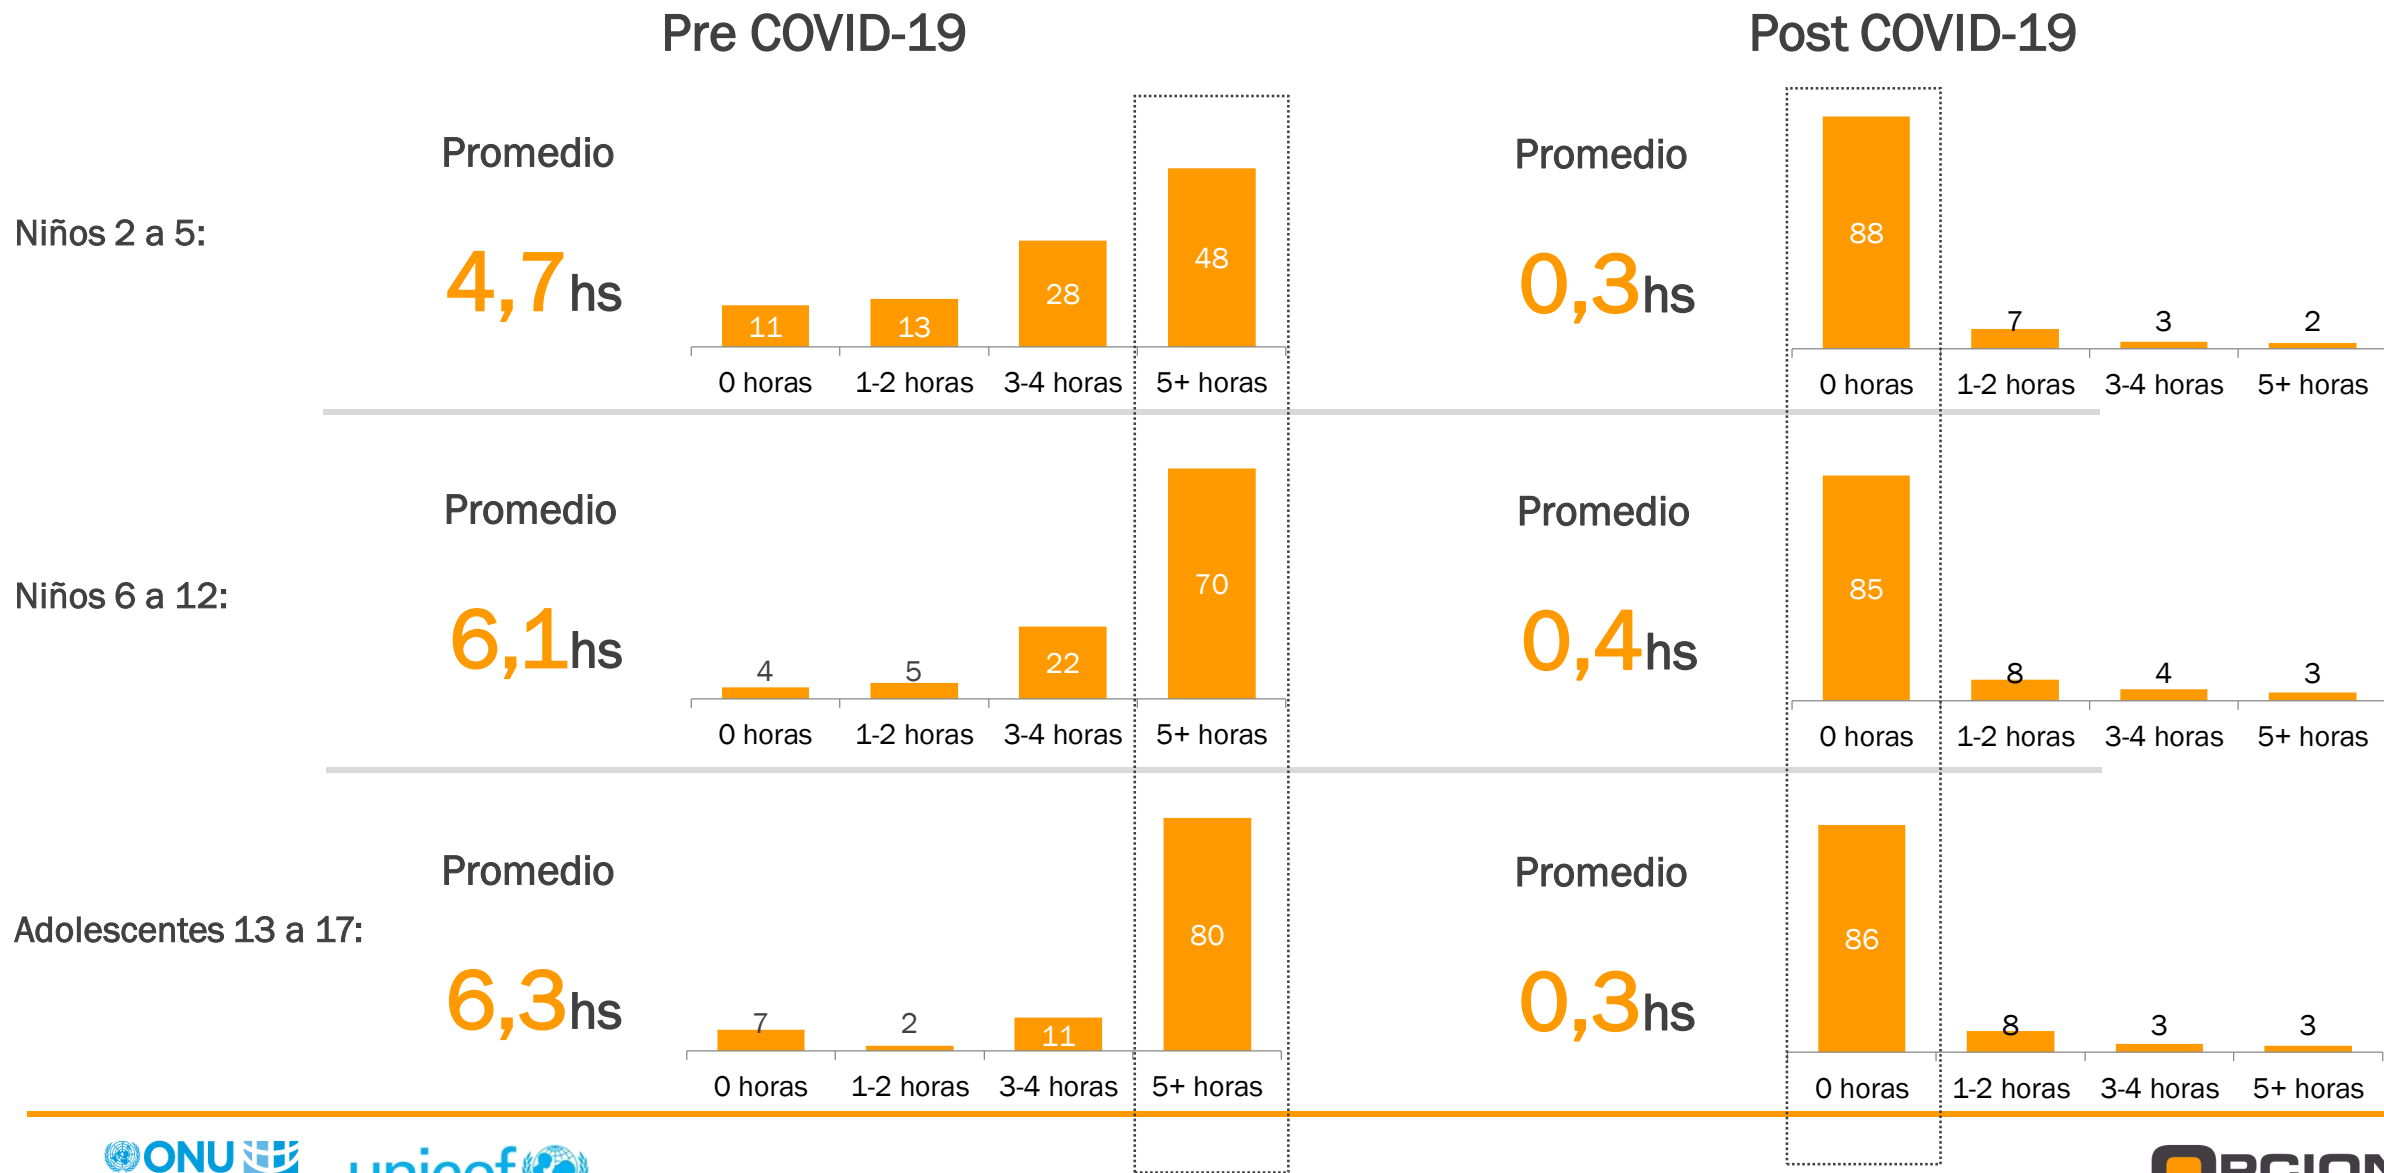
Pre COVID-19

Post COVID-19

Niños 2 a 5:

Promedio
4,7hs

| 0 horas | 1-2 horas | 3-4 horas | 5+ horas |
|---|---|---|---|
| 11 | 13 | 28 | 48 |

Promedio
0,3hs

| 0 horas | 1-2 horas | 3-4 horas | 5+ horas |
|---|---|---|---|
| 88 | 7 | 3 | 2 |

Niños 6 a 12:

Promedio
6,1hs

| 0 horas | 1-2 horas | 3-4 horas | 5+ horas |
|---|---|---|---|
| 4 | 5 | 22 | 70 |

Promedio
0,4hs

| 0 horas | 1-2 horas | 3-4 horas | 5+ horas |
|---|---|---|---|
| 85 | 8 | 4 | 3 |

Adolescentes 13 a 17:

Promedio
6,3hs

| 0 horas | 1-2 horas | 3-4 horas | 5+ horas |
|---|---|---|---|
| 7 | 2 | 11 | 80 |

Promedio
0,3hs

| 0 horas | 1-2 horas | 3-4 horas | 5+ horas |
|---|---|---|---|
| 86 | 8 | 3 | 3 |

ONU unicef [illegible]